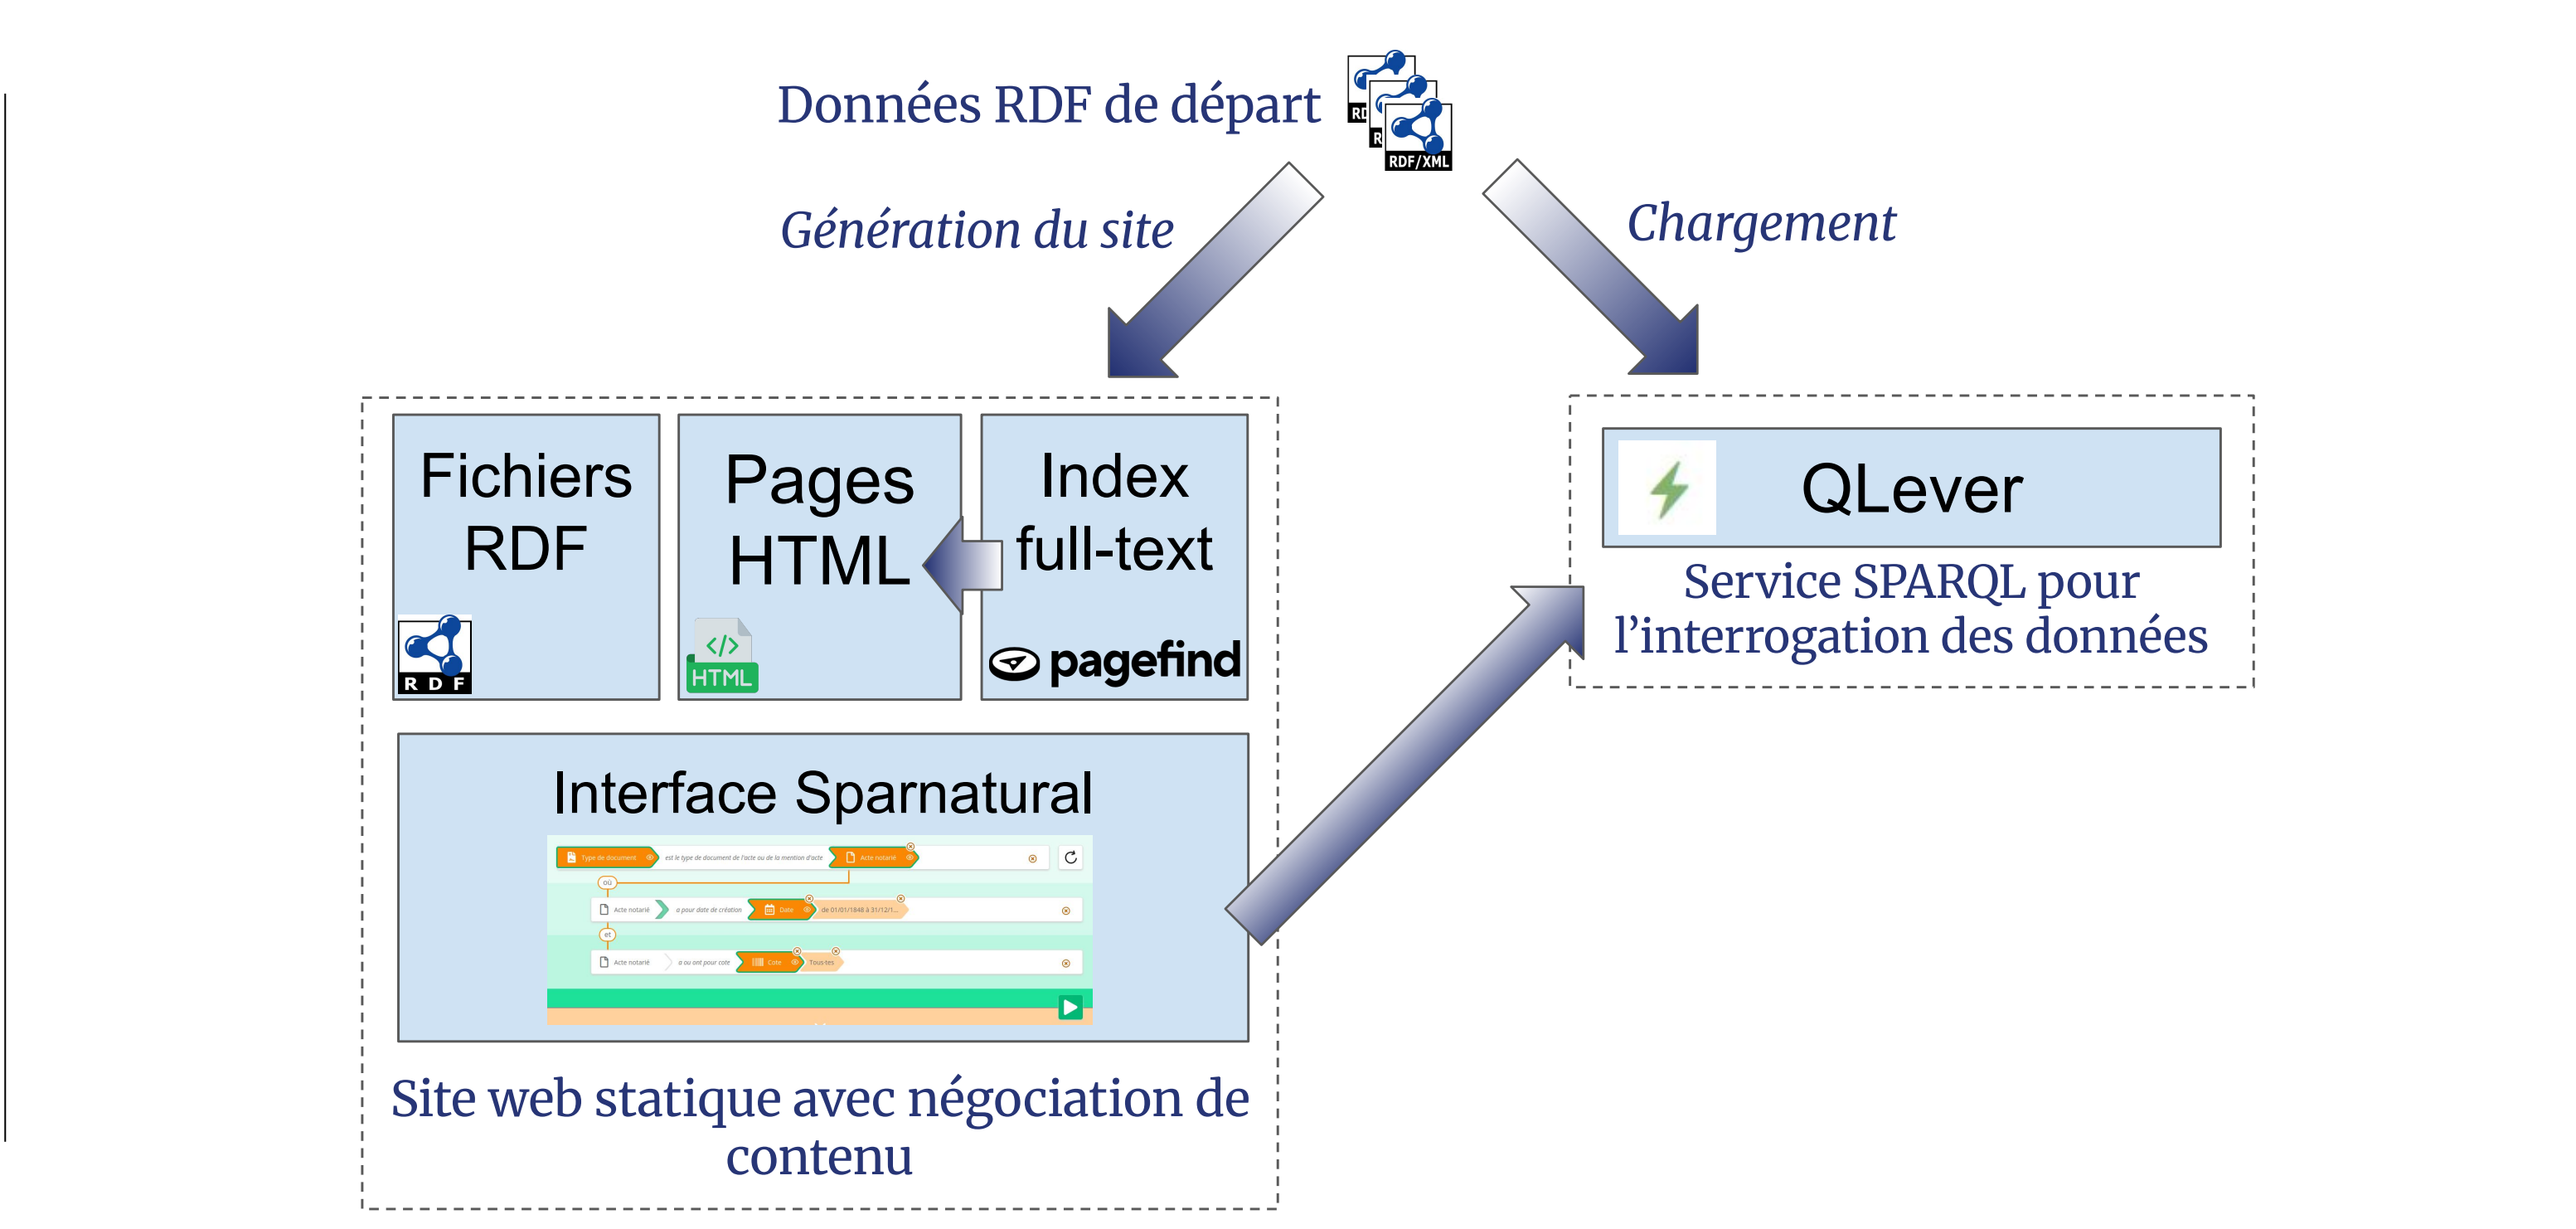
Données RDF de départ

RDF/XML

Génération du site

Chargement

Fichiers RDF

R D F

Pages HTML

HTML

Index full-text

pagefind

QLever

Service SPARQL pour l'interrogation des données

Interface Sparnatural

Type de document est le type de document de l'acte ou de la mention d'acte Acte notarié

où

Acte notarié a pour date de création Date de 01/01/1848 à 31/12/1...

et

Acte notarié a ou ont pour cote Cote Tous·tes

Site web statique avec négociation de contenu